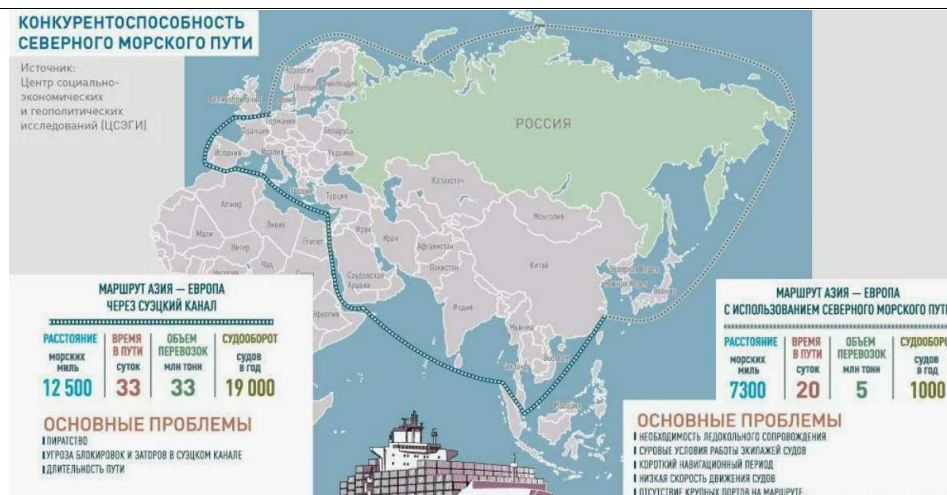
КОНКУРЕНТОСПОСОБНОСТЬ СЕВЕРНОГО МОРСКОГО ПУТИ

Источник: Центр социально-экономических и геополитических исследований (ЦСЭГИ)

Норвегия
Швеция
Великобритания
Германия
Польша
Беларусь
Франция
Украина
Испания
Италия
Турция
Казахстан
Алжир
Ливия
Египет
Мали
Нигер
Чад
Ирак
Иран
Афганистан
Саудовская Аравия
Пакистан
Эфиопия
Индия
Монголия
Китай
Мьянма
РОССИЯ

МАРШРУТ АЗИЯ — ЕВРОПА ЧЕРЕЗ СУЭЦКИЙ КАНАЛ

| РАССТОЯНИЕ | ВРЕМЯ В ПУТИ | ОБЪЕМ ПЕРЕВОЗОК | СУДООБОРОТ |
|---|---|---|---|
| морских миль | суток | млн тонн | судов в год |
| 12 500 | 33 | 33 | 19 000 |

ОСНОВНЫЕ ПРОБЛЕМЫ
ПИРАТСТВО
УГРОЗА БЛОКИРОВОК И ЗАТОРОВ В СУЭЦКОМ КАНАЛЕ
ДЛИТЕЛЬНОСТЬ ПУТИ

МАРШРУТ АЗИЯ — ЕВРОПА С ИСПОЛЬЗОВАНИЕМ СЕВЕРНОГО МОРСКОГО ПУТИ

| РАССТОЯНИЕ | ВРЕМЯ В ПУТИ | ОБЪЕМ ПЕРЕВОЗОК | СУДООБОРОТ |
|---|---|---|---|
| морских миль | суток | млн тонн | судов в год |
| 7300 | 20 | 5 | 1000 |

ОСНОВНЫЕ ПРОБЛЕМЫ
НЕОБХОДИМОСТЬ ЛЕДОКОЛЬНОГО СОПРОВОЖДЕНИЯ
СУРОВЫЕ УСЛОВИЯ РАБОТЫ ЭКИПАЖЕЙ СУДОВ
КОРОТКИЙ НАВИГАЦИОННЫЙ ПЕРИОД
НИЗКАЯ СКОРОСТЬ ДВИЖЕНИЯ СУДОВ
ОТСУТСТВИЕ КРУПНЫХ ПОРТОВ НА МАРШРУТЕ